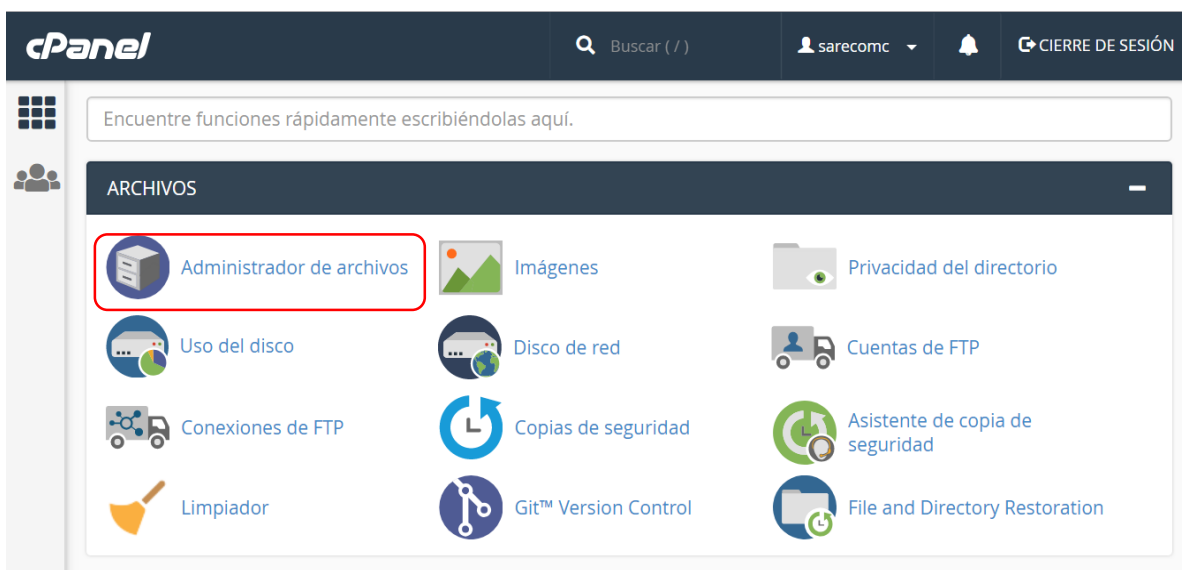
cPanel

Buscar ( / )

sarecomc

CIERRE DE SESIÓN

Encuentre funciones rápidamente escribiéndolas aquí.

ARCHIVOS

Administrador de archivos

Imágenes

Privacidad del directorio

Uso del disco

Disco de red

Cuentas de FTP

Conexiones de FTP

Copias de seguridad

Asistente de copia de seguridad

Limpiador

Git™ Version Control

File and Directory Restoration